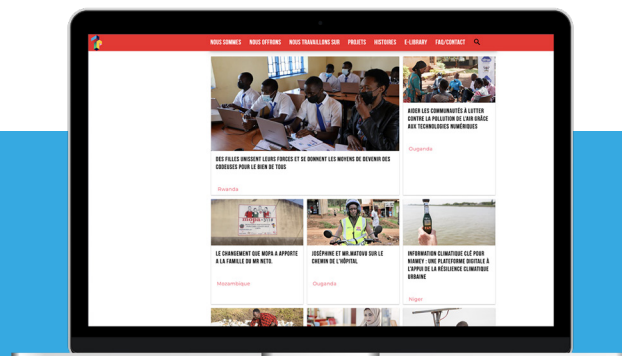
NOUS SOMMES NOUS OFFRONS NOUS TRAVAILLONS SUR PROJETS HISTOIRES E-LIBRARY FAQ/CONTACT

DES FILLES UNISSENT LEURS FORCES ET SE DONNENT LES MOYENS DE DEVENIR DES CODEUSES POUR LE BIEN DE TOUS

Rwanda

AIDER LES COMMUNAUTÉS À LUTTER CONTRE LA POLLUTION DE L'AIR GRÂCE AUX TECHNOLOGIES NUMÉRIQUES

Ouganda

LE CHANGEMENT QUE MOPA A APPORTÉ À LA FAMILLE DU MR NETO.

Mozambique

JOSÉPHINE ET MR.MATOVU SUR LE CHEMIN DE L'HÔPITAL

Ouganda

INFORMATION CLIMATIQUE CLÉ POUR NIAMEY : UNE PLATEFORME DIGITALE À L'APPUI DE LA RÉSILIENCE CLIMATIQUE URBAINE

Niger